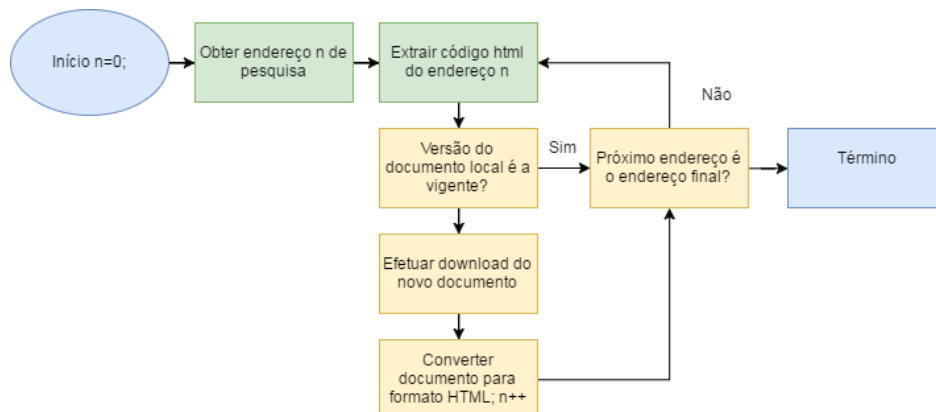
Início n=0;

Obter endereço n de pesquisa

Extrair código html do endereço n

Não

Versão do documento local é a vigente?

Sim

Próximo endereço é o endereço final?

Término

Efetuar download do novo documento

Converter documento para formato HTML; n++